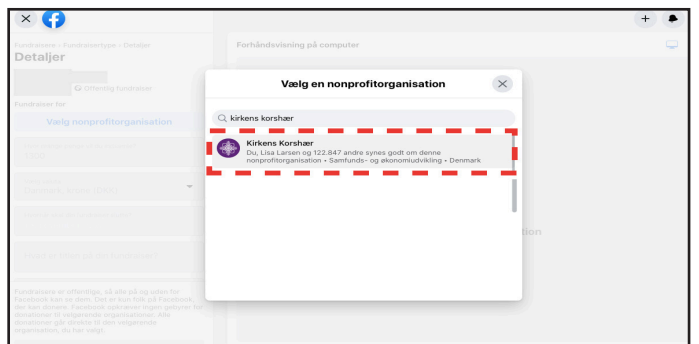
Fundraisere › Fundraisertype › Detaljer
Detaljer

Offentlig fundraiser

Fundraiser for

Vælg nonprofitorganisation

Forhåndsvisning på computer

Vælg en nonprofitorganisation

kirkens korshær

Kirkens Korshær
Du, Lisa Larsen og 122.847 andre synes godt om denne nonprofitorganisation • Samfunds- og økonomiudvikling • Denmark

Fundraisere er offentlige, så alle på og uden for Facebook kan se dem. Det er kun folk på Facebook, der kan donere. Facebook opkræver ingen gebyrer for donationer til velgørende organisationer. Alle donationer går direkte til den velgørende organisation, du har valgt.

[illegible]ation